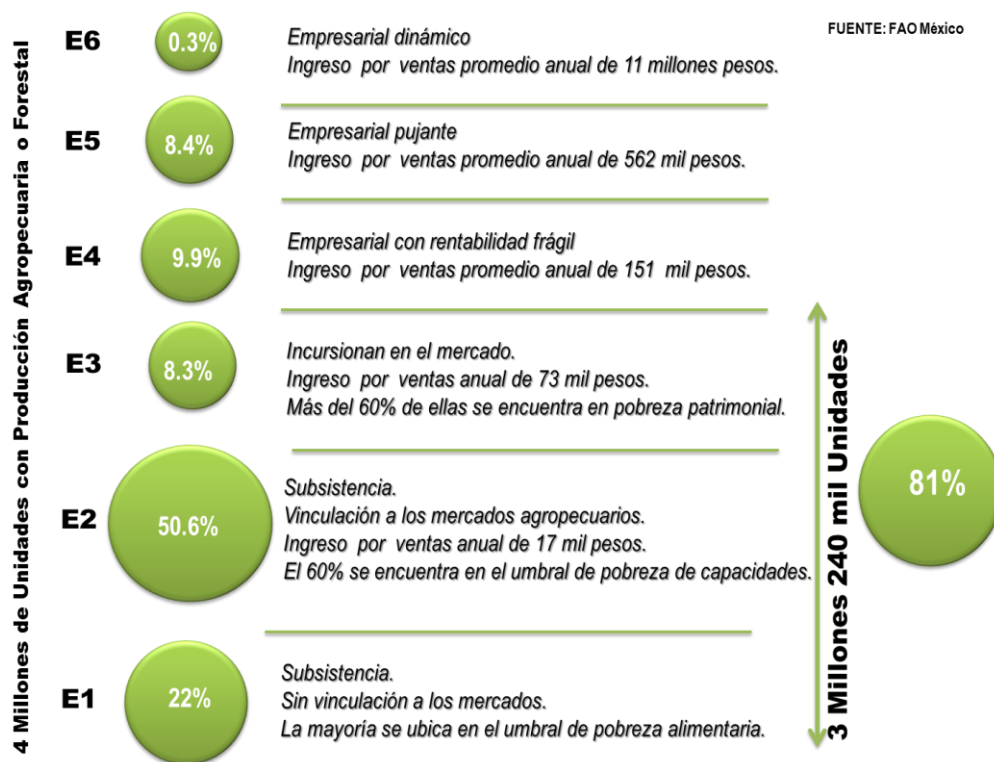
4 Millones de Unidades con Producción Agropecuaria o Forestal

FUENTE: FAO México

E6 0.3% Empresarial dinámico
Ingreso por ventas promedio anual de 11 millones pesos.

E5 8.4% Empresarial pujante
Ingreso por ventas promedio anual de 562 mil pesos.

E4 9.9% Empresarial con rentabilidad frágil
Ingreso por ventas promedio anual de 151 mil pesos.

E3 8.3% Incursionan en el mercado.
Ingreso por ventas anual de 73 mil pesos.
Más del 60% de ellas se encuentra en pobreza patrimonial.

E2 50.6% Subsistencia.
Vinculación a los mercados agropecuarios.
Ingreso por ventas anual de 17 mil pesos.
El 60% se encuentra en el umbral de pobreza de capacidades.

E1 22% Subsistencia.
Sin vinculación a los mercados.
La mayoría se ubica en el umbral de pobreza alimentaria.

3 Millones 240 mil Unidades

81%